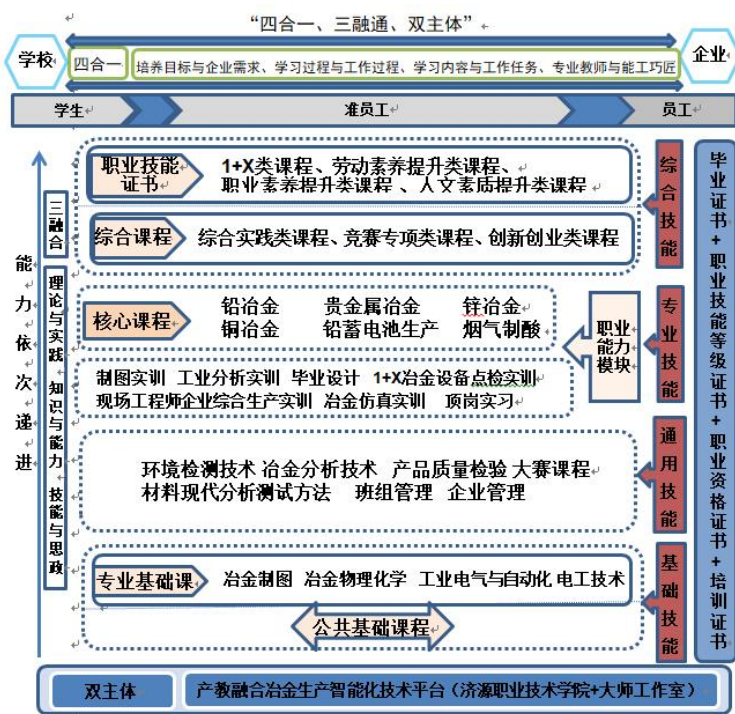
"四合一、三融通、双主体"

学校

四合一

培养目标与企业需求、学习过程与工作过程、学习内容与工作任务、专业教师与能工巧匠

企业

学生

准员工

员工

能力依次递进

三融合

理论与实践 知识与能力 技能与思政

职业技能证书

1+X类课程、劳动素养提升类课程、职业素养提升类课程、人文素质提升类课程

综合课程

综合实践类课程、竞赛专项类课程、创新创业类课程

综合技能

核心课程

铅冶金 贵金属冶金 锌冶金 铜冶金 铅蓄电池生产 烟气制酸

职业能力模块

专业技能

制图实训 工业分析实训 毕业设计 1+X冶金设备点检实训 现场工程师企业综合生产实训 冶金仿真实训 顶岗实习

环境检测技术 冶金分析技术 产品质量检验 大赛课程 材料现代分析测试方法 班组管理 企业管理

通用技能

专业基础课

冶金制图 冶金物理化学 工业电气与自动化 电工技术

公共基础课程

基础技能

毕业证书+职业技能等级证书+职业资格证书+培训证书

双主体

产教融合冶金生产智能化技术平台（济源职业技术学院+大师工作室）